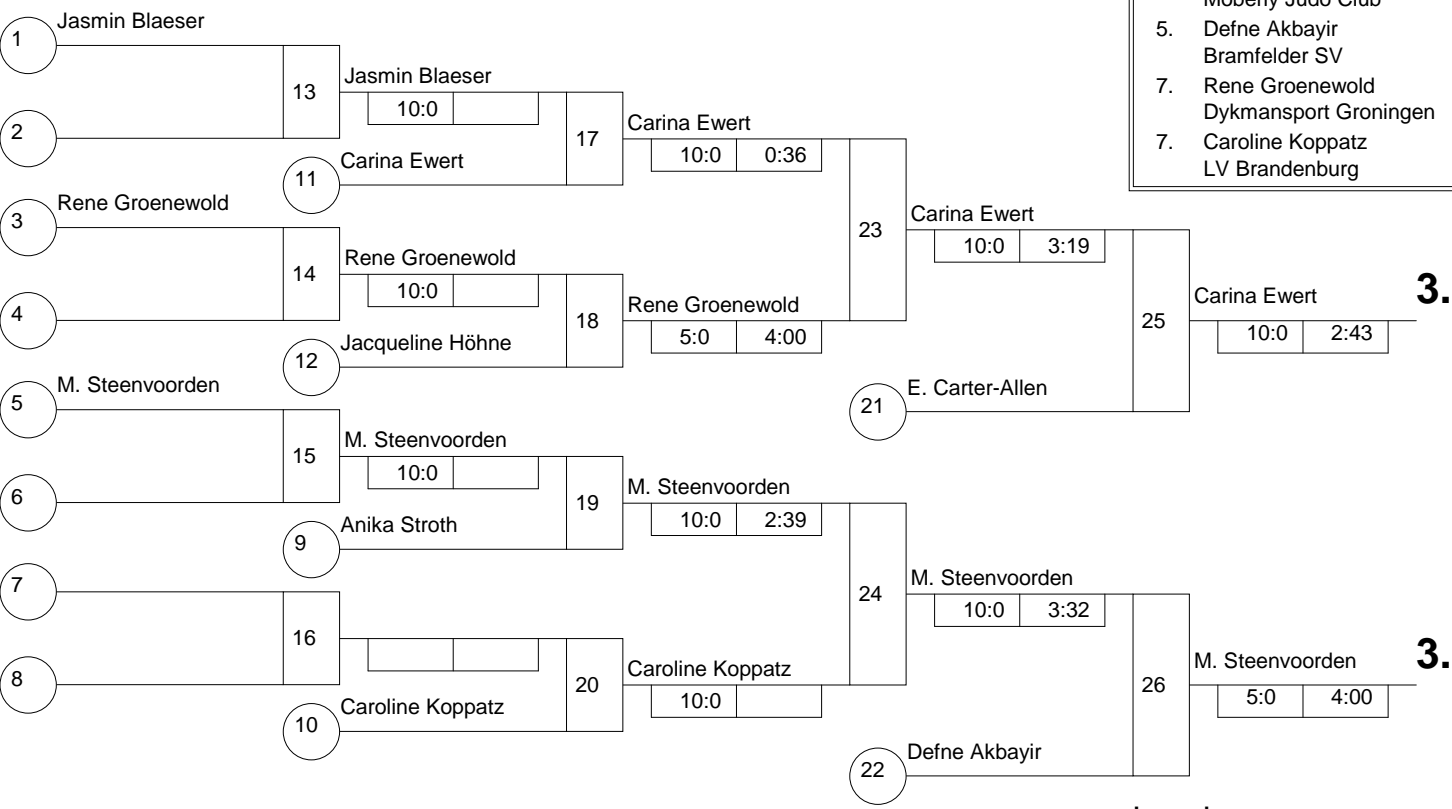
Mobeny Judo Club
5. Defne Akbayir
Bramfelder SV
7. Rene Groenewold
Dykmansport Groningen
7. Caroline Koppatz
LV Brandenburg

1 Jasmin Blaeser
2
13
Jasmin Blaeser
10:0
11 Carina Ewert
17
Carina Ewert
10:0 | 0:36
3 Rene Groenewold
4
14
Rene Groenewold
10:0
12 Jacqueline Höhne
18
Rene Groenewold
5:0 | 4:00
23
Carina Ewert
10:0 | 3:19
21 E. Carter-Allen
25
Carina Ewert
10:0 | 2:43
3.

5 M. Steenvoorden
6
15
M. Steenvoorden
10:0
9 Anika Stroth
19
M. Steenvoorden
10:0 | 2:39
7
8
16
10 Caroline Koppatz
20
Caroline Koppatz
10:0
24
M. Steenvoorden
10:0 | 3:32
22 Defne Akbayir
26
M. Steenvoorden
5:0 | 4:00
3.